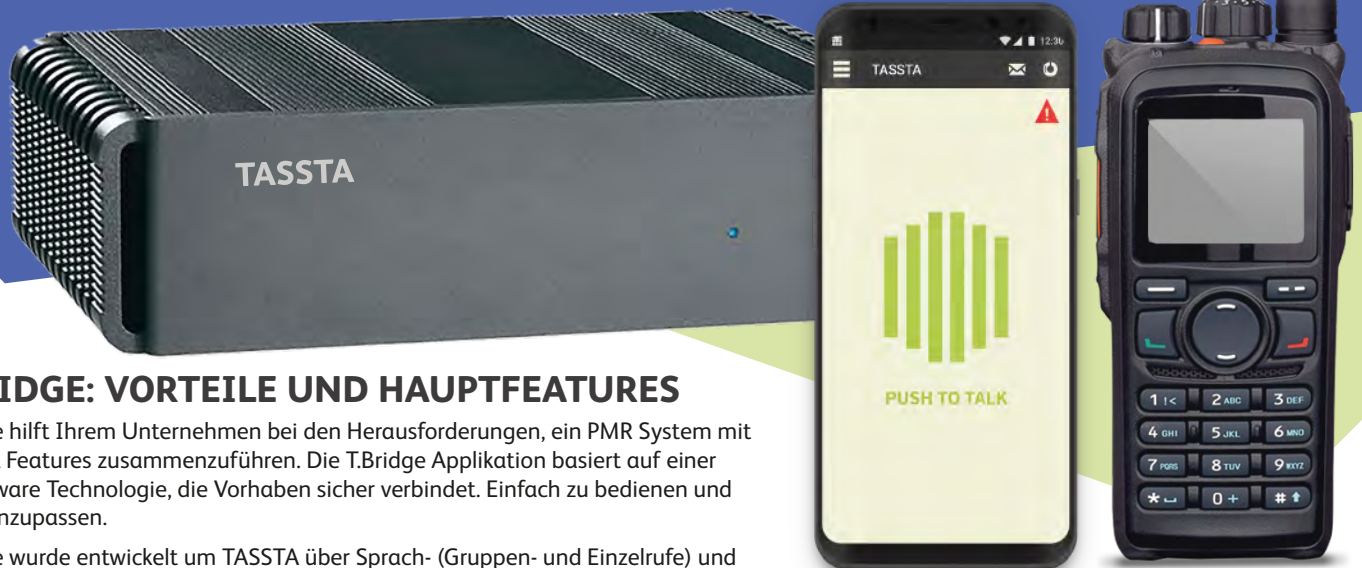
TASSTA

IDGE: VORTEILE UND HAUPTFEATURES

e hilft Ihrem Unternehmen bei den Herausforderungen, ein PMR System mit Features zusammenzuführen. Die T.Bridge Applikation basiert auf einer ware Technologie, die Vorhaben sicher verbindet. Einfach zu bedienen und nzupassen.

e wurde entwickelt um TASSTA über Sprach- (Gruppen- und Einzelrufe) und

12:30
TASSTA

PUSH TO TALK

1 !<
2 ABC
3 DEF
4 GHI
5 JKL
6 MNO
7 PQRS
8 TUV
9 WXYZ
0 +
#